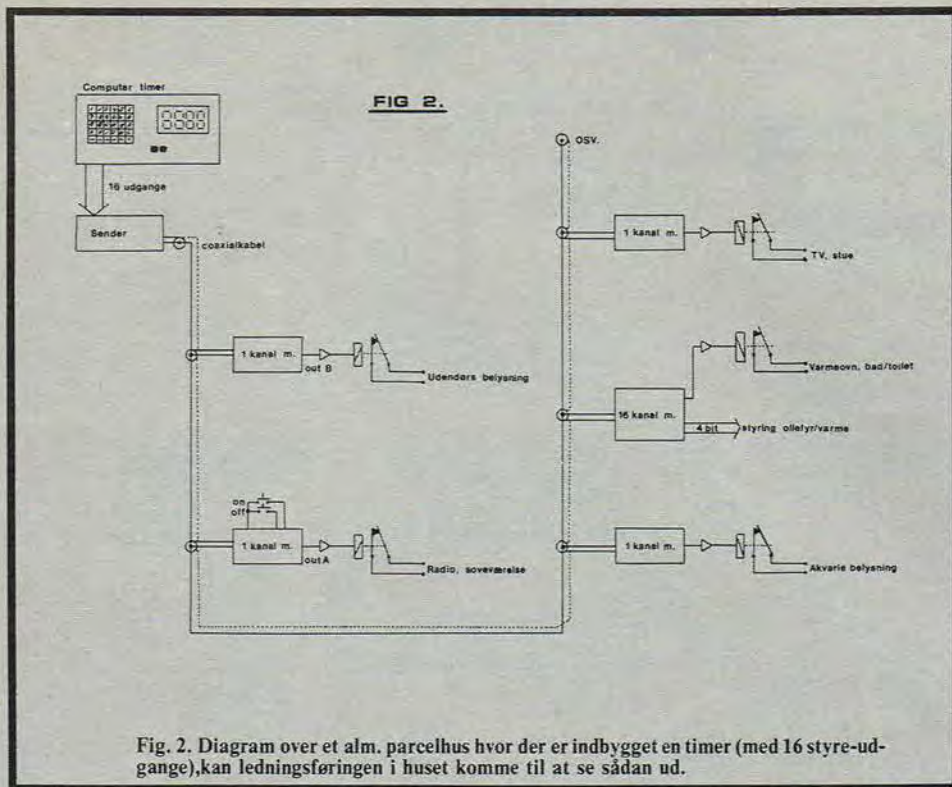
Computer timer

0000

FIG 2.

16 udgange

Sender

coaxialkabel

OSV.

1 kanal m.

TV, stue

1 kanal m.

out B

Udendørs belysning

Varmeovn, bad/toilet

16 kanal m.

4 bit

styring oliefyr/varme

on

off

1 kanal m.

out A

Radio, soveværelse

1 kanal m.

Akvarie belysning

Fig. 2. Diagram over et alm. parcelhus hvor der er indbygget en timer (med 16 styre-udgange),kan ledningsføringen i huset komme til at se sådan ud.